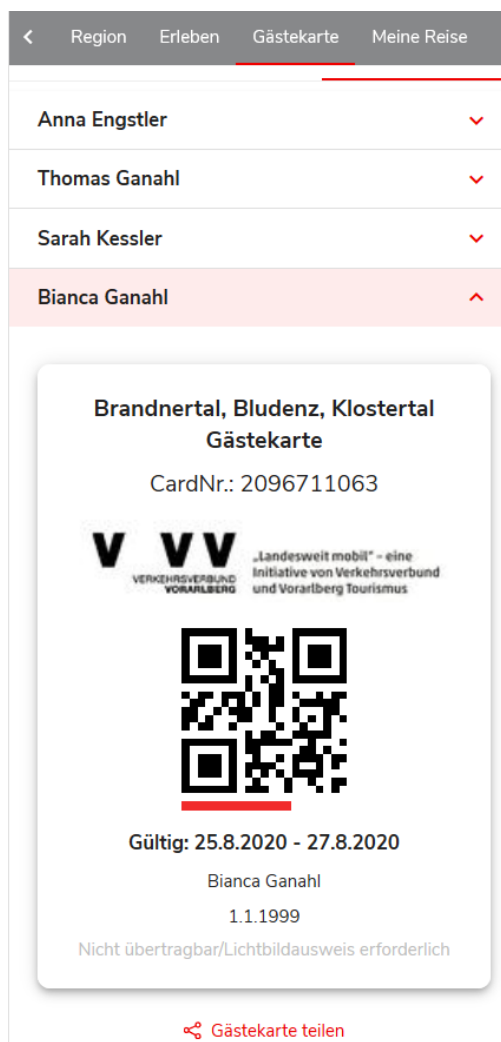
Region Erleben Gästekarte Meine Reise

Anna Engstler

Thomas Ganahl

Sarah Kessler

Bianca Ganahl

Brandnertal, Bludenz, Klostertal Gästekarte

CardNr.: 2096711063

V V V
VERKEHRSVERBUND VORARLBERG

„Landesweit mobil" - eine Initiative von Verkehrsverbund und Vorarlberg Tourismus

Gültig: 25.8.2020 - 27.8.2020

Bianca Ganahl

1.1.1999

Nicht übertragbar/Lichtbildausweis erforderlich

Gästekarte teilen